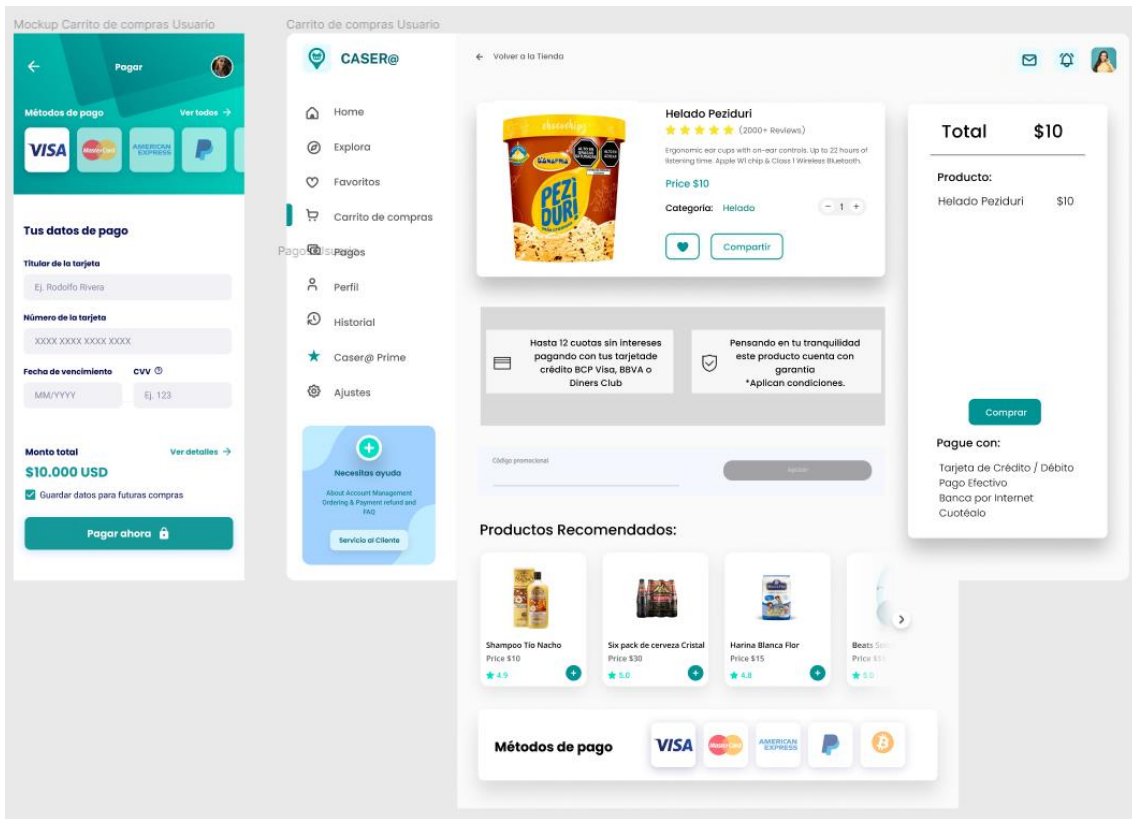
Mockup Carrito de compras Usuario

Pagar

Métodos de pago

Ver todos →

VISA

AMERICAN EXPRESS

Tus datos de pago

Titular de la tarjeta

Ej. Rodolfo Rivera

Número de la tarjeta

XXXX XXXX XXXX XXXX

Fecha de vencimiento

CVV

MM/YYYY

Ej. 123

Monto total

Ver detalles →

$10.000 USD

Guardar datos para futuras compras

Pagar ahora

Carrito de compras Usuario

CASER@

Home

Explora

Favoritos

Carrito de compras

Pago Usuario Pagos

Perfil

Historial

Caser@ Prime

Ajustes

Necesitas ayuda

About Account Management Ordering & Payment refund and FAQ

Servicio al Cliente

← Volver a la Tienda

Helado Peziduri

(2000+ Reviews)

Ergonomic ear cups with on-ear controls. Up to 22 hours of listening time. Apple W1 chip & Class 1 Wireless Bluetooth.

Price $10

Categoria: Helado

− 1 +

Compartir

Total $10

Producto:

Helado Peziduri $10

Comprar

Pague con:

Tarjeta de Crédito / Débito
Pago Efectivo
Banca por Internet
Cuotéalo

Hasta 12 cuotas sin intereses pagando con tus tarjetade crédito BCP Visa, BBVA o Diners Club

Pensando en tu tranquilidad este producto cuenta con garantía
*Aplican condiciones.

Código promocional

Aplicar

Productos Recomendados:

Shampoo Tío Nacho
Price $10
4.9

Six pack de cerveza Cristal
Price $30
5.0

Harina Blanca Flor
Price $15
4.8

Beats So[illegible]
Price $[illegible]
5.0

Métodos de pago

VISA

AMERICAN EXPRESS